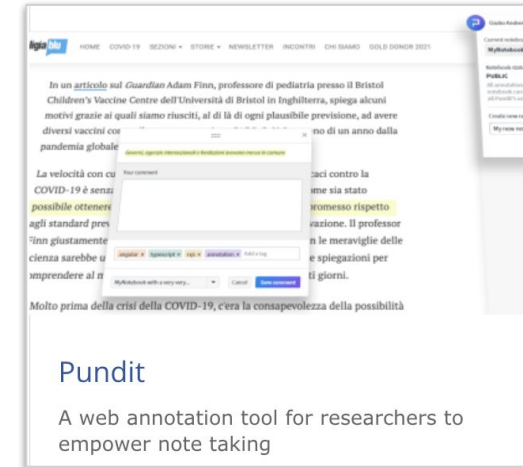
ligiablu HOME COVID-19 SEZIONI STORIE NEWSLETTER INCONTRI CHI SIAMO GOLD DONOR 2021

Giulio Andreini
Current notebook
MyNotebook
Notebook status
PUBLIC
Create new notebook
My new notebook

In un articolo sul Guardian Adam Finn, professore di pediatria presso il Bristol Children's Vaccine Centre dell'Università di Bristol in Inghilterra, spiega alcuni motivi grazie ai quali siamo riusciti, al di là di ogni plausibile previsione, ad avere diversi vaccini co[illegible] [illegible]no di un anno dalla pandemia globale

Governi, agenzie internazionali e fondazioni avevano messo in campo
Your comment
angular × typescript × tags × annotation × Add a tag
MyNotebook with a very very... Cancel Save comment

La velocità con cu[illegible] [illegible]caci contro la COVID-19 è senz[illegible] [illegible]me sia stato possibile ottenere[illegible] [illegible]romesso rispetto agli standard prev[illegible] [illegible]vazione. Il professor Finn giustamente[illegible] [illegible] le meraviglie delle scienza sarebbe u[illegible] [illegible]e spiegazioni per comprendere al m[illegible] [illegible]ti giorni.

Molto prima della crisi della COVID-19, c'era la consapevolezza della possibilità

Pundit

A web annotation tool for researchers to empower note taking